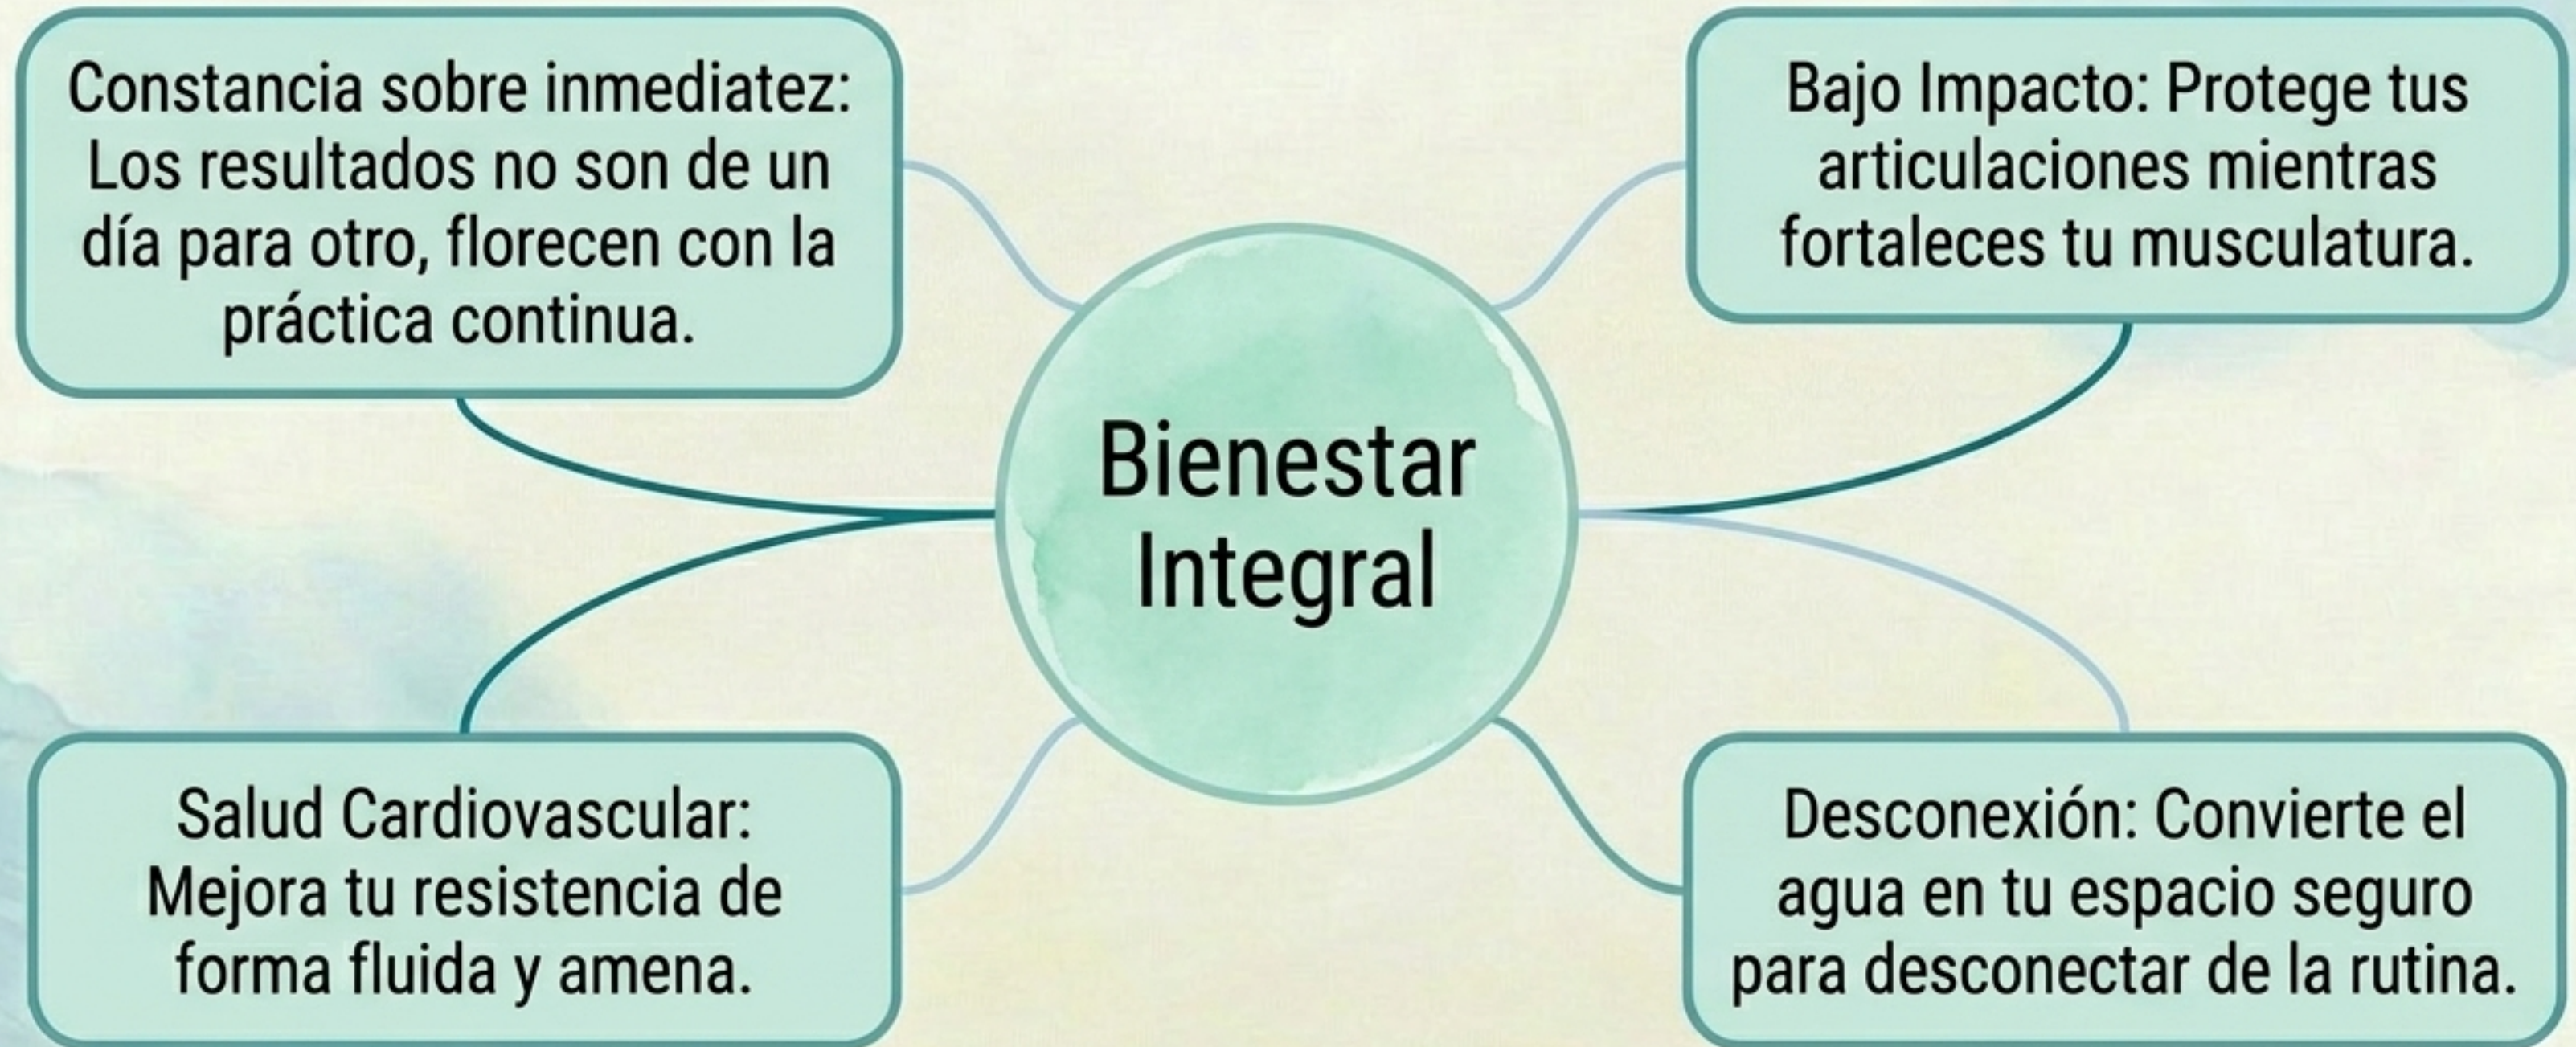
Constancia sobre inmediatez: Los resultados no son de un día para otro, florecen con la práctica continua.

Bajo Impacto: Protege tus articulaciones mientras fortaleces tu musculatura.

Bienestar Integral

Salud Cardiovascular: Mejora tu resistencia de forma fluida y amena.

Desconexión: Convierte el agua en tu espacio seguro para desconectar de la rutina.